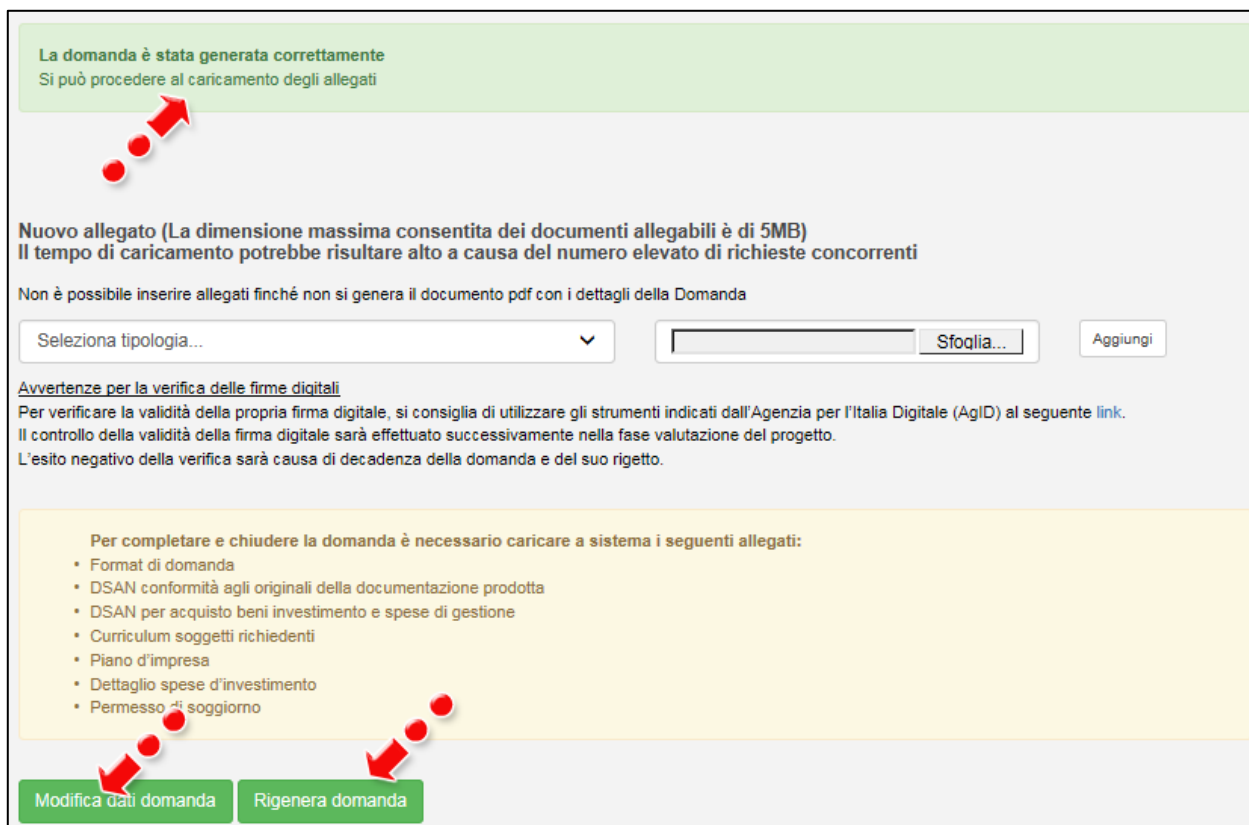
La domanda è stata generata correttamente
Si può procedere al caricamento degli allegati

Nuovo allegato (La dimensione massima consentita dei documenti allegabili è di 5MB)
Il tempo di caricamento potrebbe risultare alto a causa del numero elevato di richieste concorrenti

Non è possibile inserire allegati finché non si genera il documento pdf con i dettagli della Domanda

Seleziona tipologia...

Sfoglia...

Aggiungi

Avvertenze per la verifica delle firme digitali
Per verificare la validità della propria firma digitale, si consiglia di utilizzare gli strumenti indicati dall'Agenzia per l'Italia Digitale (AgID) al seguente link.
Il controllo della validità della firma digitale sarà effettuato successivamente nella fase valutazione del progetto.
L'esito negativo della verifica sarà causa di decadenza della domanda e del suo rigetto.

Per completare e chiudere la domanda è necessario caricare a sistema i seguenti allegati:
• Format di domanda
• DSAN conformità agli originali della documentazione prodotta
• DSAN per acquisto beni investimento e spese di gestione
• Curriculum soggetti richiedenti
• Piano d'impresa
• Dettaglio spese d'investimento
• Permesso di soggiorno

Modifica dati domanda

Rigenera domanda